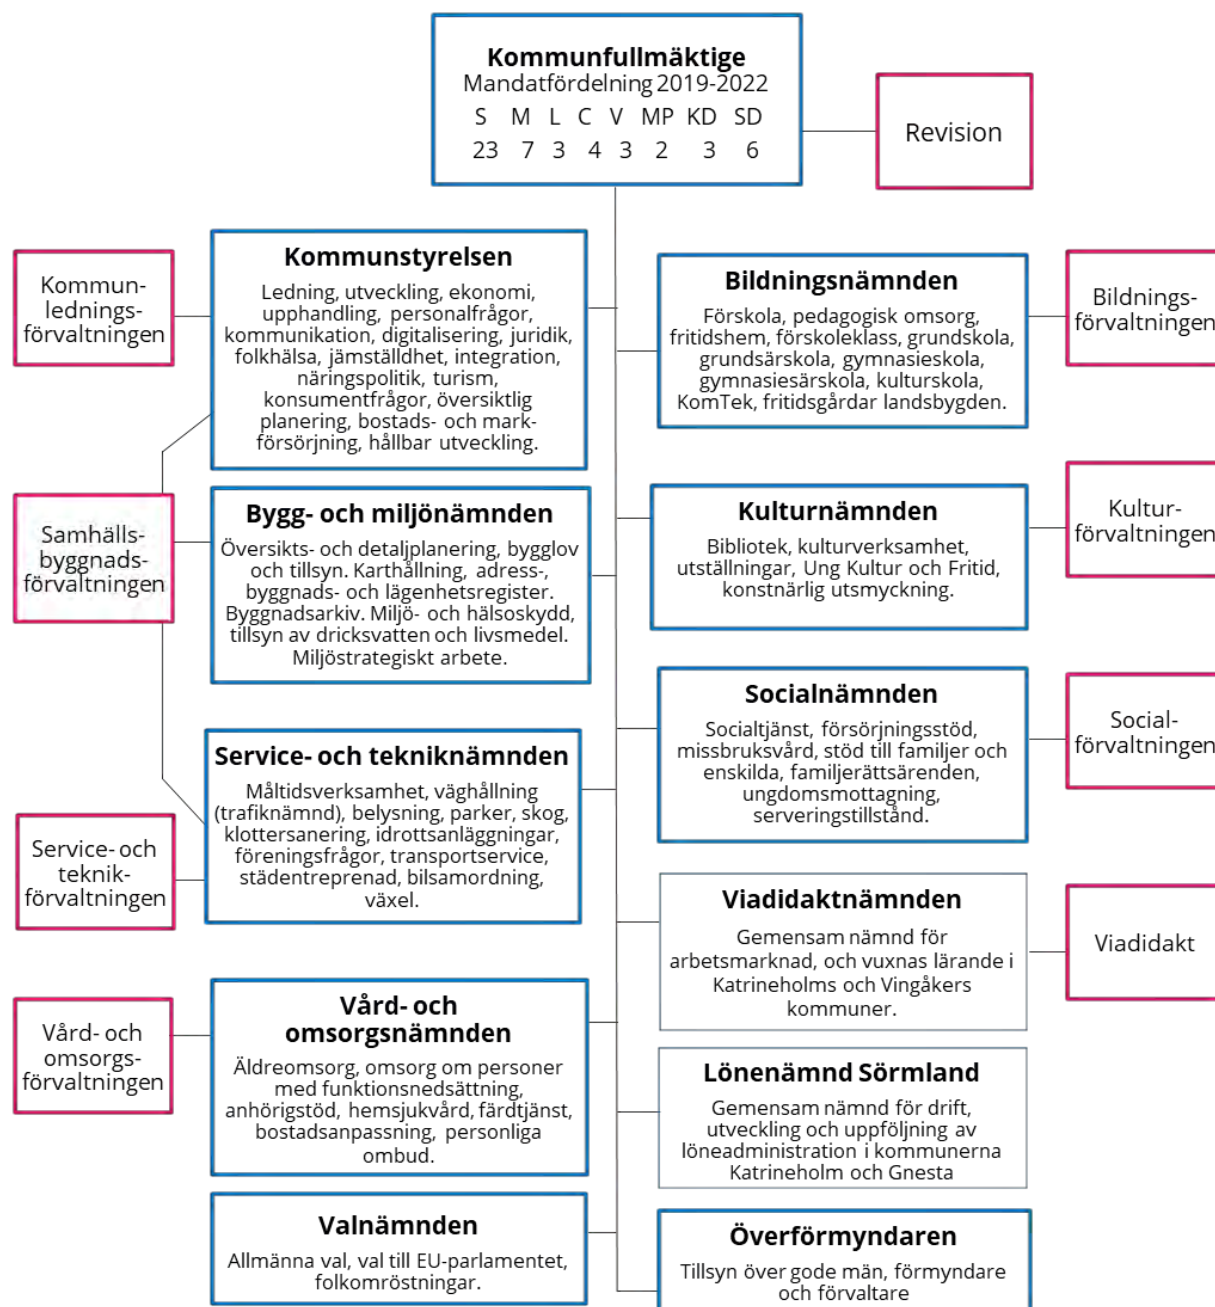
Kommunfullmäktige
Mandatfördelning 2019-2022

| S | M | L | C | V | MP | KD | SD |
|---|---|---|---|---|---|---|---|
| 23 | 7 | 3 | 4 | 3 | 2 | 3 | 6 |

Revision

Kommunledningsförvaltningen

Kommunstyrelsen
Ledning, utveckling, ekonomi, upphandling, personalfrågor, kommunikation, digitalisering, juridik, folkhälsa, jämställdhet, integration, näringspolitik, turism, konsumentfrågor, översiktlig planering, bostads- och markförsörjning, hållbar utveckling.

Samhällsbyggnadsförvaltningen

Bygg- och miljönämnden
Översikts- och detaljplanering, bygglov och tillsyn. Karthållning, adress-, byggnads- och lägenhetsregister. Byggnadsarkiv. Miljö- och hälsoskydd, tillsyn av dricksvatten och livsmedel. Miljöstrategiskt arbete.

Service- och tekniknämnden
Måltidsverksamhet, väghållning (trafiknämnd), belysning, parker, skog, klottersanering, idrottsanläggningar, föreningsfrågor, transportservice, städentreprenad, bilsamordning, växel.

Service- och teknikförvaltningen

Vård- och omsorgsförvaltningen

Vård- och omsorgsnämnden
Äldreomsorg, omsorg om personer med funktionsnedsättning, anhörigstöd, hemsjukvård, färdtjänst, bostadsanpassning, personliga ombud.

Valnämnden
Allmänna val, val till EU-parlamentet, folkomröstningar.

Bildningsnämnden
Förskola, pedagogisk omsorg, fritidshem, förskoleklass, grundskola, grundsärskola, gymnasieskola, gymnasiesärskola, kulturskola, KomTek, fritidsgårdar landsbygden.

Bildningsförvaltningen

Kulturnämnden
Bibliotek, kulturverksamhet, utställningar, Ung Kultur och Fritid, konstnärlig utsmyckning.

Kulturförvaltningen

Socialnämnden
Socialtjänst, försörjningsstöd, missbruksvård, stöd till familjer och enskilda, familjerättsärenden, ungdomsmottagning, serveringstillstånd.

Socialförvaltningen

Viadidaktnämnden
Gemensam nämnd för arbetsmarknad, och vuxnas lärande i Katrineholms och Vingåkers kommuner.

Viadidakt

Lönenämnd Sörmland
Gemensam nämnd för drift, utveckling och uppföljning av löneadministration i kommunerna Katrineholm och Gnesta

Överförmyndaren
Tillsyn över gode män, förmyndare och förvaltare